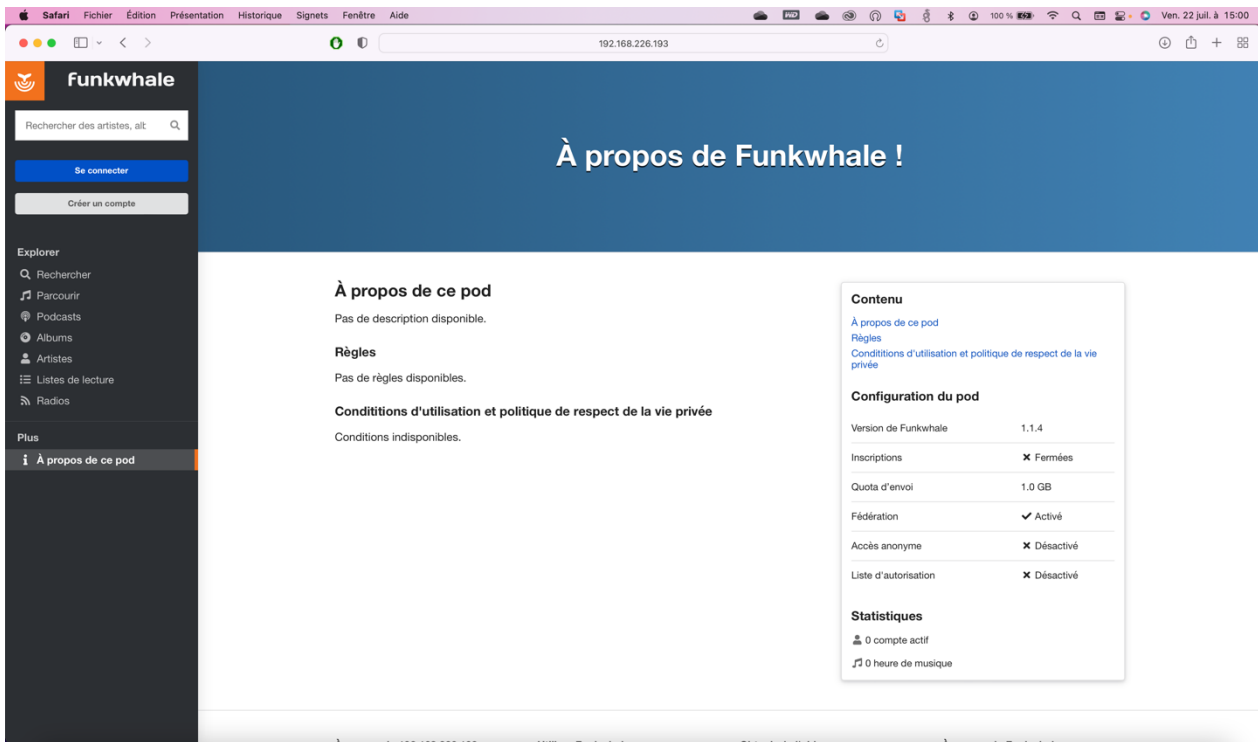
Safari Fichier Édition Présentation Historique Signets Fenêtre Aide

100 % Ven. 22 juil. à 15:00

192.168.226.193

funkwhale

Rechercher des artistes, alt

Se connecter

Créer un compte

Explorer

Rechercher

Parcourir

Podcasts

Albums

Artistes

Listes de lecture

Radios

Plus

À propos de ce pod

À propos de Funkwhale !

À propos de ce pod

Pas de description disponible.

Règles

Pas de règles disponibles.

Condititions d'utilisation et politique de respect de la vie privée

Conditions indisponibles.

Contenu

À propos de ce pod

Règles

Conditions d'utilisation et politique de respect de la vie privée

Configuration du pod

| Version de Funkwhale | 1.1.4 |
|---|---|
| Inscriptions | ✕ Fermées |
| Quota d'envoi | 1.0 GB |
| Fédération | ✓ Activé |
| Accès anonyme | ✕ Désactivé |
| Liste d'autorisation | ✕ Désactivé |

Statistiques

0 compte actif

0 heure de musique

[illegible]